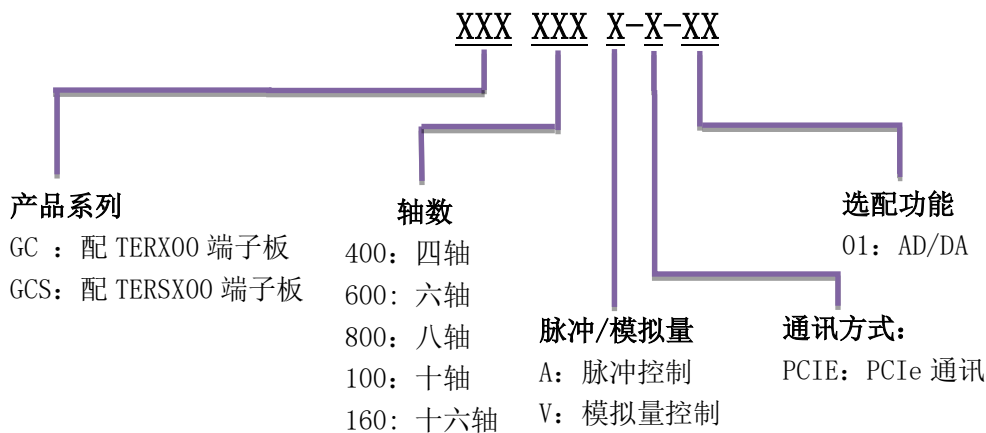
XXX XXX X-X-XX

产品系列
GC ：配 TERX00 端子板
GCS：配 TERSX00 端子板

轴数
400：四轴
600：六轴
800：八轴
100：十轴
160：十六轴

脉冲/模拟量
A：脉冲控制
V：模拟量控制

通讯方式：
PCIE：PCIe 通讯

选配功能
01：AD/DA